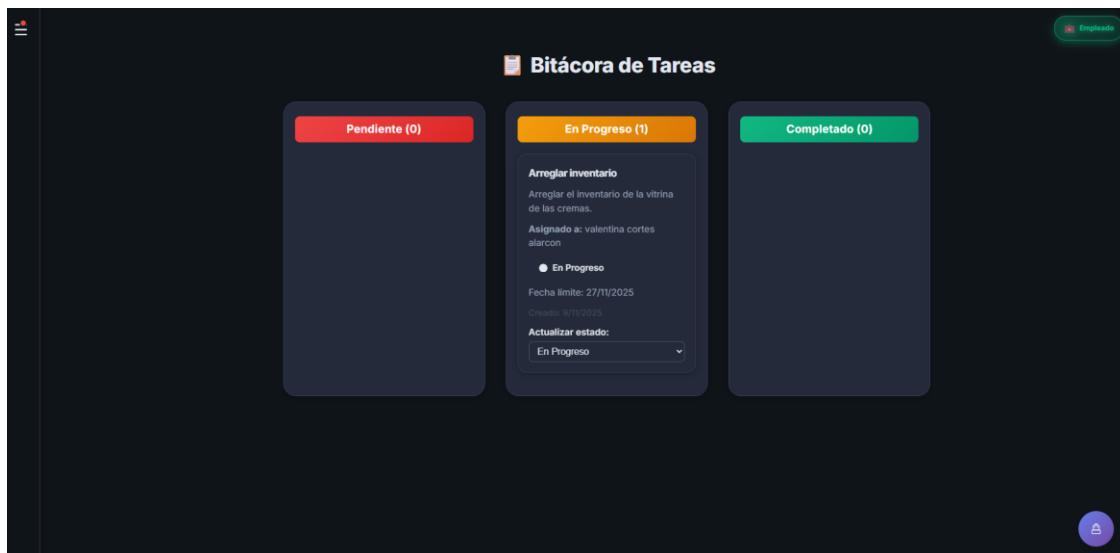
Empleado

📋 Bitácora de Tareas

Pendiente (0)

En Progreso (1)

Arreglar inventario

Arreglar el inventario de la vitrina de las cremas.

Asignado a: valentina cortes alarcon

En Progreso

Fecha límite: 27/11/2025

Creado: 9/11/2025

Actualizar estado:

En Progreso

Completado (0)